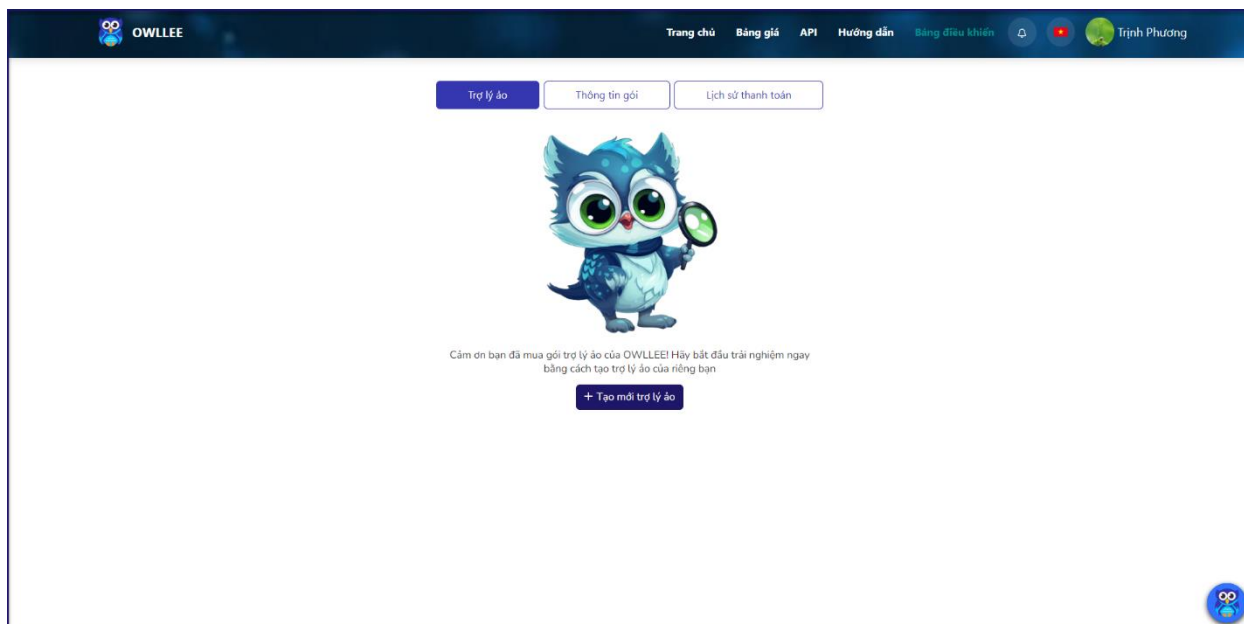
OWLLEE

Trang chủ Bảng giá API Hướng dẫn Bảng điều khiển Trịnh Phương

Trợ lý ảo Thông tin gói Lịch sử thanh toán

Cảm ơn bạn đã mua gói trợ lý ảo của OWLLEE! Hãy bắt đầu trải nghiệm ngay bằng cách tạo trợ lý ảo của riêng bạn

+ Tạo mới trợ lý ảo